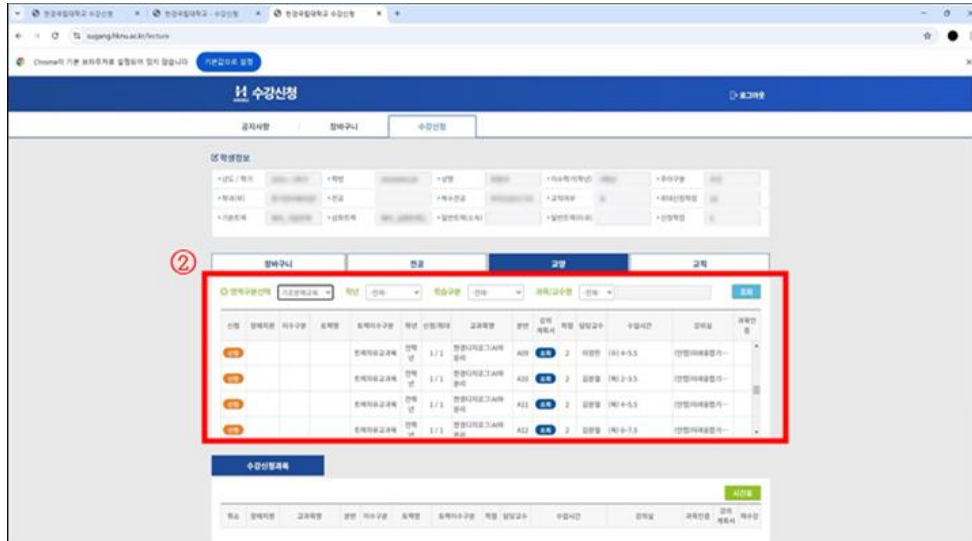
한경국립대학교 수강신청 | 한경국립대학교 - 수강신청 | 한경국립대학교 수강신청

sugang.hknu.ac.kr/lecture

Chrome이 기본 브라우저로 설정되어 있지 않습니다 기본값으로 설정

수강신청

로그아웃

공지사항 장바구니 수강신청

학생정보

②

장바구니 전공 교양 교직

영역구분선택 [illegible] 학년 전체 학습구분 전체 과목/교수명 전체 조회

| 신청 | 장바지원 | 이수구분 | 도메인 | 도메이수구분 | 학년 | 신청/제한 | 교과목명 | 분반 | 강의계획서 | 학점 | 담당교수 | 수업시간 | 강의실 | 과목인증 |
|---|---|---|---|---|---|---|---|---|---|---|---|---|---|---|
| 신청 | | | | 트랙자유교과목 | 전학년 | 1/1 | 한경디지로그AI허브리 | A09 | 조회 | 2 | 이정헌 | (화) 4-5.5 | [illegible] | |
| 신청 | | | | 트랙자유교과목 | 전학년 | 1/1 | 한경디지로그AI허브리 | A10 | 조회 | 2 | 김문철 | (목) 2-3.5 | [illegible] | |
| 신청 | | | | 트랙자유교과목 | 전학년 | 1/1 | 한경디지로그AI허브리 | A11 | 조회 | 2 | 김문철 | (목) 4-5.5 | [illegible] | |
| 신청 | | | | 트랙자유교과목 | 전학년 | 1/1 | 한경디지로그AI허브리 | A12 | 조회 | 2 | 김문철 | (목) 6-7.5 | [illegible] | |

수강신청과목

시간표

| 취소 | 장바지원 | 교과목명 | 분반 | 이수구분 | 도메인 | 도메이수구분 | 학점 | 담당교수 | 수업시간 | 강의실 | 과목인증 | 강의계획서 | 재수강 |
|---|---|---|---|---|---|---|---|---|---|---|---|---|---|